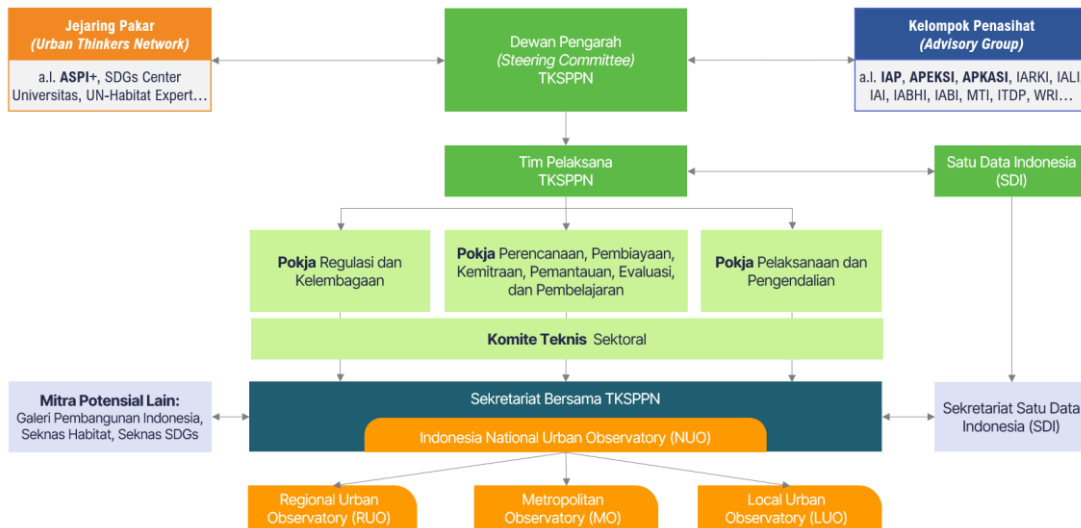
Jejaring Pakar
(Urban Thinkers Network)

a.l. ASPI+, SDGs Center Universitas, UN-Habitat Expert…

Dewan Pengarah
(Steering Committee)
TKSPPN

Kelompok Penasihat
(Advisory Group)

a.l. IAP, APEKSI, APKASI, IARKI, IALI IAI, IABHI, IABI, MTI, ITDP, WRI…

Tim Pelaksana
TKSPPN

Satu Data Indonesia
(SDI)

Pokja Regulasi dan Kelembagaan

Pokja Perencanaan, Pembiayaan, Kemitraan, Pemantauan, Evaluasi, dan Pembelajaran

Pokja Pelaksanaan dan Pengendalian

Komite Teknis Sektoral

Mitra Potensial Lain:
Galeri Pembangunan Indonesia, Seknas Habitat, Seknas SDGs

Sekretariat Bersama TKSPPN

Indonesia National Urban Observatory (NUO)

Sekretariat Satu Data Indonesia (SDI)

Regional Urban Observatory (RUO)

Metropolitan Observatory (MO)

Local Urban Observatory (LUO)